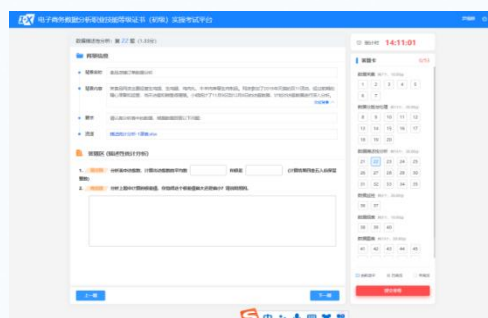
电子商务数据分析职业技能等级证书（初级）实操考试平台

数据报送与分析：第 22 题（1.33分）

背景信息

上一题

下一题

数据区（描述性统计分析）

1.

2.

计时

14:11:01

答题卡

1 2 3 4 5

6 7 8 9 10

11 12 13 14 15

16 17 18 19 20

21 22 23 24 25

26 27 28 29 30

31 32 33 34 35

36 37

38 39 40

41 42 43 44 45

提交答卷